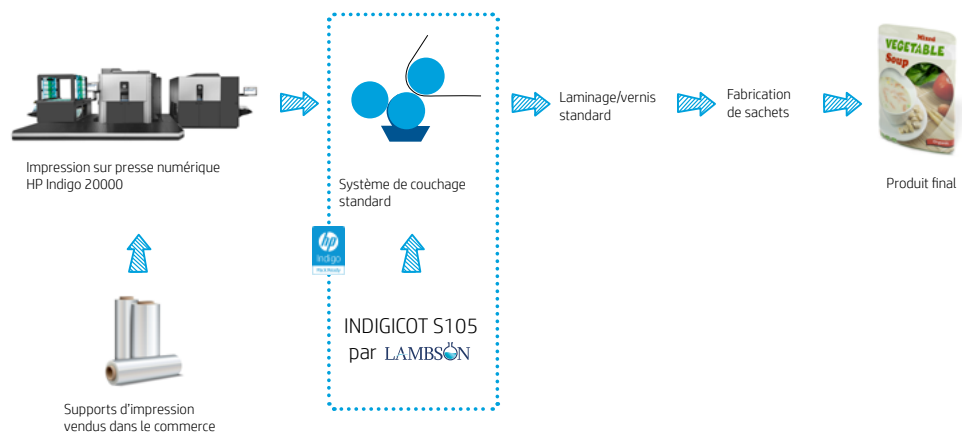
Impression sur presse numérique HP Indigo 20000

Système de couchage standard

Laminage/vernis standard

Fabrication de sachets

Mixed VEGETABLE Soup

Produit final

hp Indigo

INDIGICOT S105 par LAMBSON

Supports d'impression vendus dans le commerce